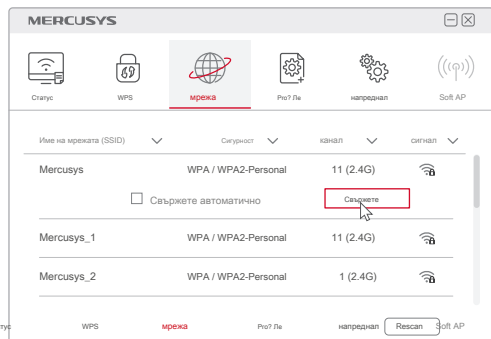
MERCUSYS

Статус
WPS
мрежа
Pro? Ле
напреднал
Soft AP

Име на мрежата (SSID)
Сигурност
канал
сигнал

Mercusys
WPA / WPA2-Personal
11 (2.4G)

Свържете автоматично
Свържете

Mercusys_1
WPA / WPA2-Personal
11 (2.4G)

Mercusys_2
WPA / WPA2-Personal
1 (2.4G)

тус
WPS
мрежа
Pro? Ле
напреднал
Rescan
Soft AP